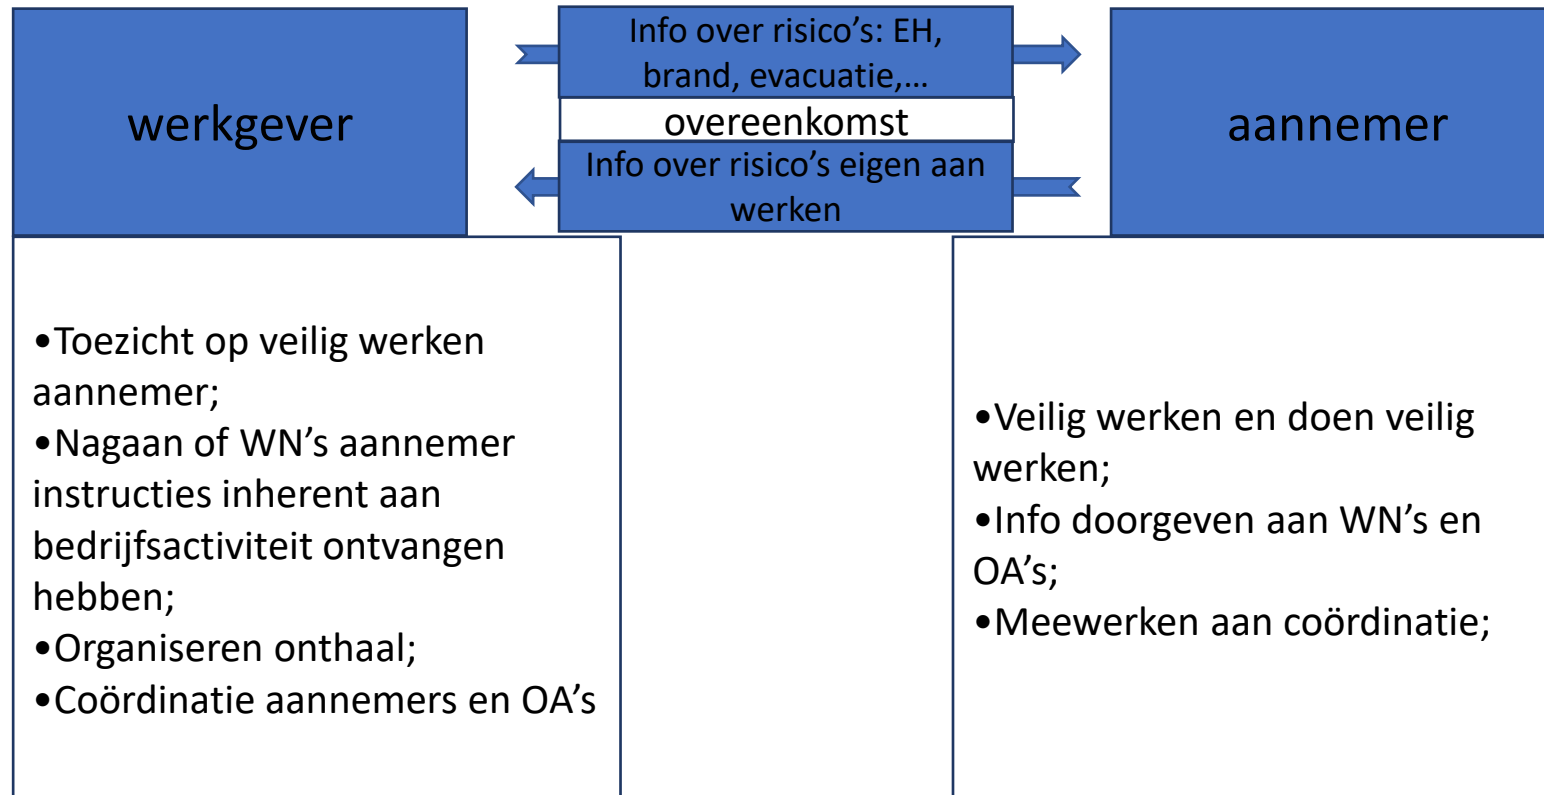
werkgever

Info over risico's: EH, brand, evacuatie,…

overeenkomst

Info over risico's eigen aan werken

aannemer

•Toezicht op veilig werken aannemer;
•Nagaan of WN's aannemer instructies inherent aan bedrijfsactiviteit ontvangen hebben;
•Organiseren onthaal;
•Coördinatie aannemers en OA's

•Veilig werken en doen veilig werken;
•Info doorgeven aan WN's en OA's;
•Meewerken aan coördinatie;